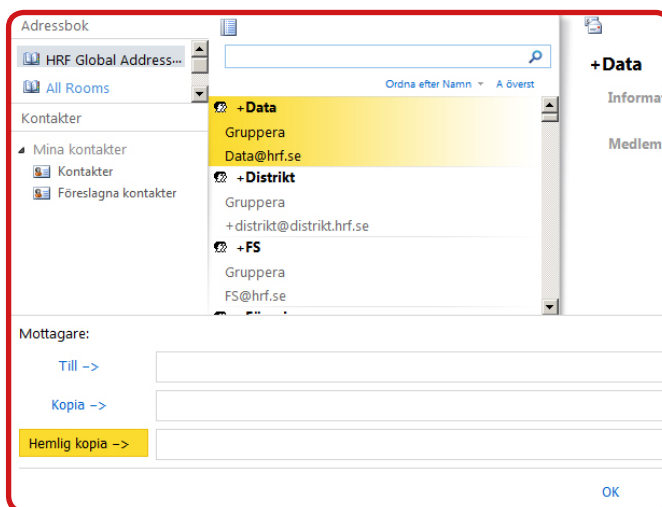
Adressbok

HRF Global Address...

All Rooms

Kontakter

Mina kontakter

Kontakter

Föreslagna kontakter

Ordna efter Namn

A överst

+Data

Gruppera

Data@hrf.se

+Distrikt

Gruppera

+distrikt@distrikt.hrf.se

+FS

Gruppera

FS@hrf.se

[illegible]

+Data

Informa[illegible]

Medlem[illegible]

Mottagare:

Till ->

Kopia ->

Hemlig kopia ->

OK